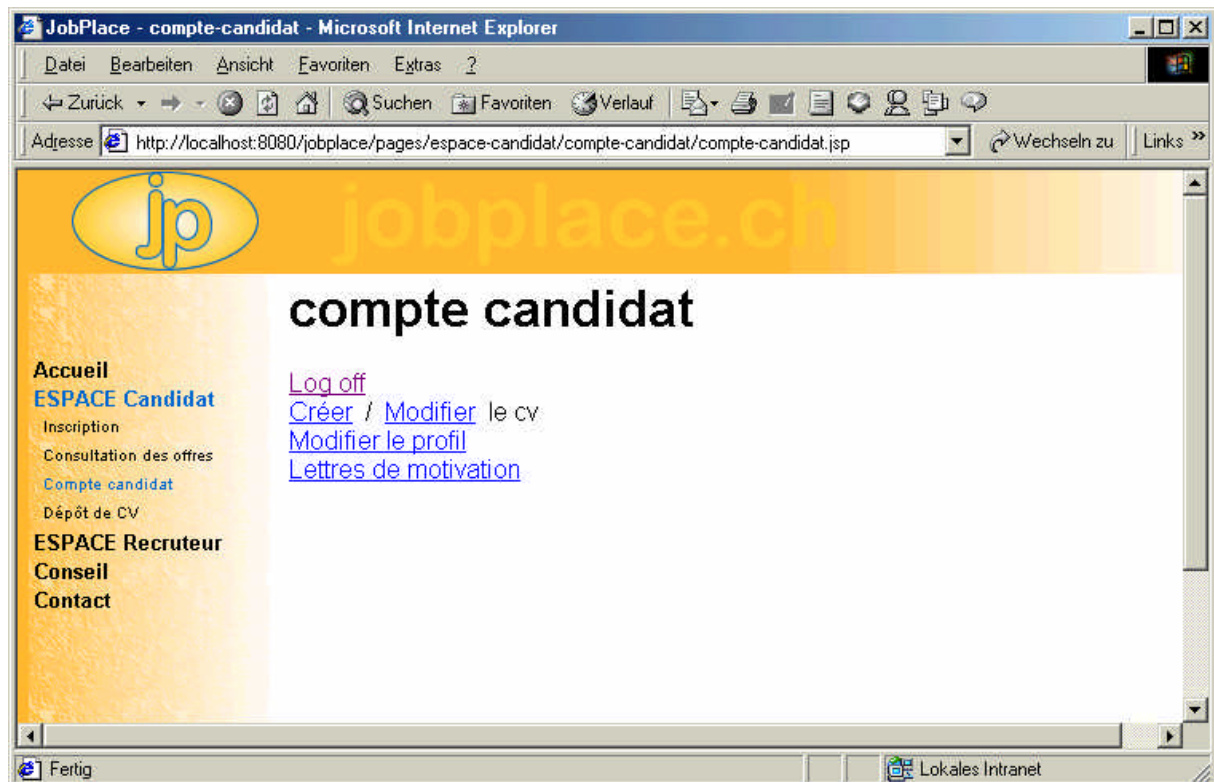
JobPlace - compte-candidat - Microsoft Internet Explorer

Datei Bearbeiten Ansicht Favoriten Extras ?

Zurück Suchen Favoriten Verlauf

Adresse http://localhost:8080/jobplace/pages/espace-candidat/compte-candidat/compte-candidat.jsp Wechseln zu Links »

jp jobplace.ch

compte candidat

Accueil
ESPACE Candidat
Inscription
Consultation des offres
Compte candidat
Dépôt de CV
ESPACE Recruteur
Conseil
Contact

Log off
Créer / Modifier le cv
Modifier le profil
Lettres de motivation

Fertig Lokales Intranet